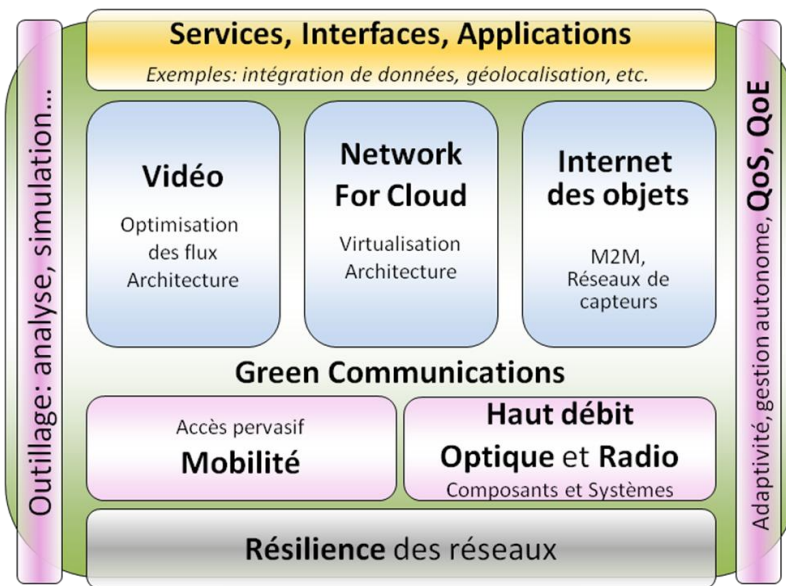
Outillage: analyse, simulation...

Services, Interfaces, Applications

Exemples: intégration de données, géolocalisation, etc.

Vidéo

Optimisation des flux Architecture

Network For Cloud

Virtualisation Architecture

Internet des objets

M2M, Réseaux de capteurs

Green Communications

Accès pervasif

Mobilité

Haut débit

Optique et Radio

Composants et Systèmes

Résilience des réseaux

Adaptivité, gestion autonome, QoS, QoE